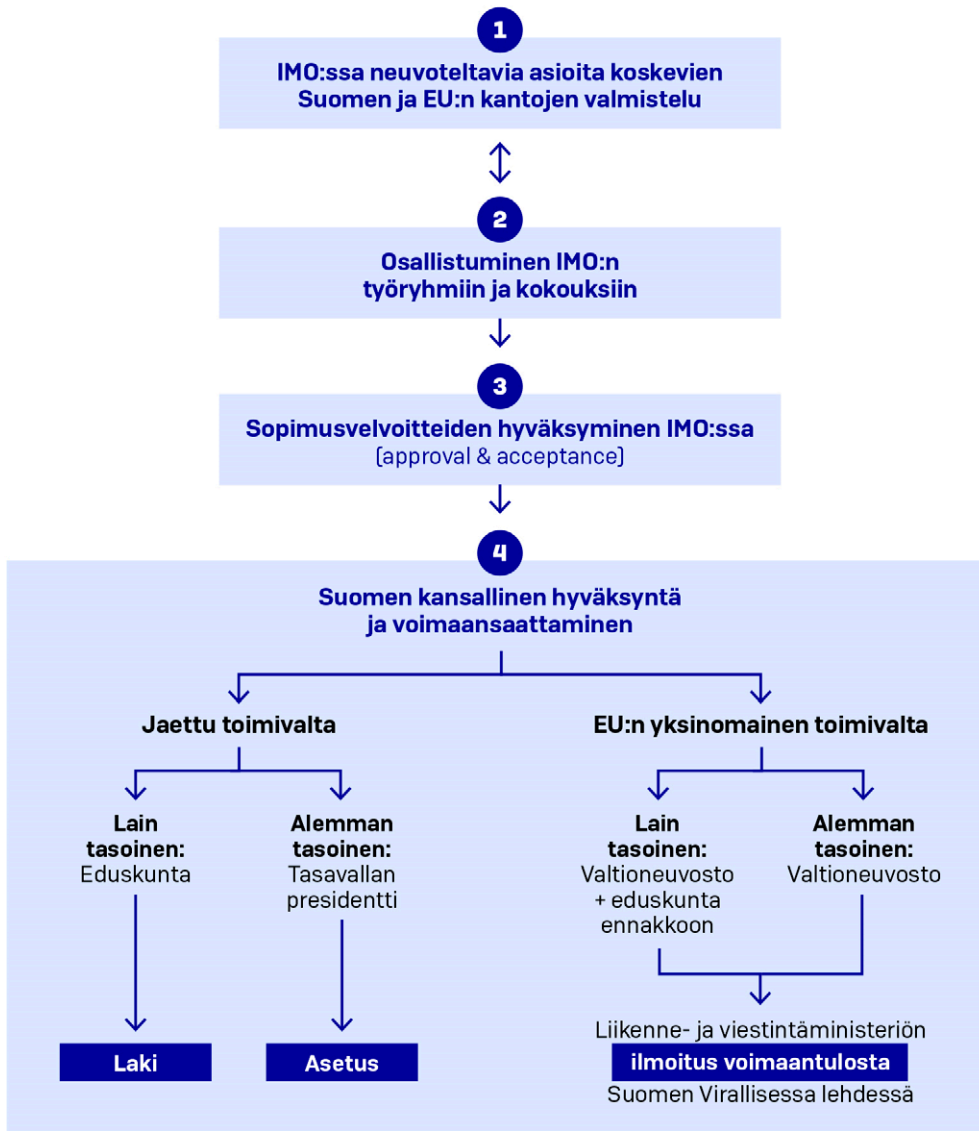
1

IMO:ssa neuvoteltavia asioita koskevien Suomen ja EU:n kantojen valmistelu

2

Osallistuminen IMO:n työryhmiin ja kokouksiin

3

Sopimusvelvoitteiden hyväksyminen IMO:ssa (approval & acceptance)

4

Suomen kansallinen hyväksyntä ja voimaansaattaminen

Jaettu toimivalta

EU:n yksinomainen toimivalta

Lain tasoinen: Eduskunta

Alemman tasoinen: Tasavallan presidentti

Lain tasoinen: Valtioneuvosto + eduskunta ennakkoon

Alemman tasoinen: Valtioneuvosto

Laki

Asetus

Liikenne- ja viestintäministeriön ilmoitus voimaantulosta Suomen Virallisessa lehdessä